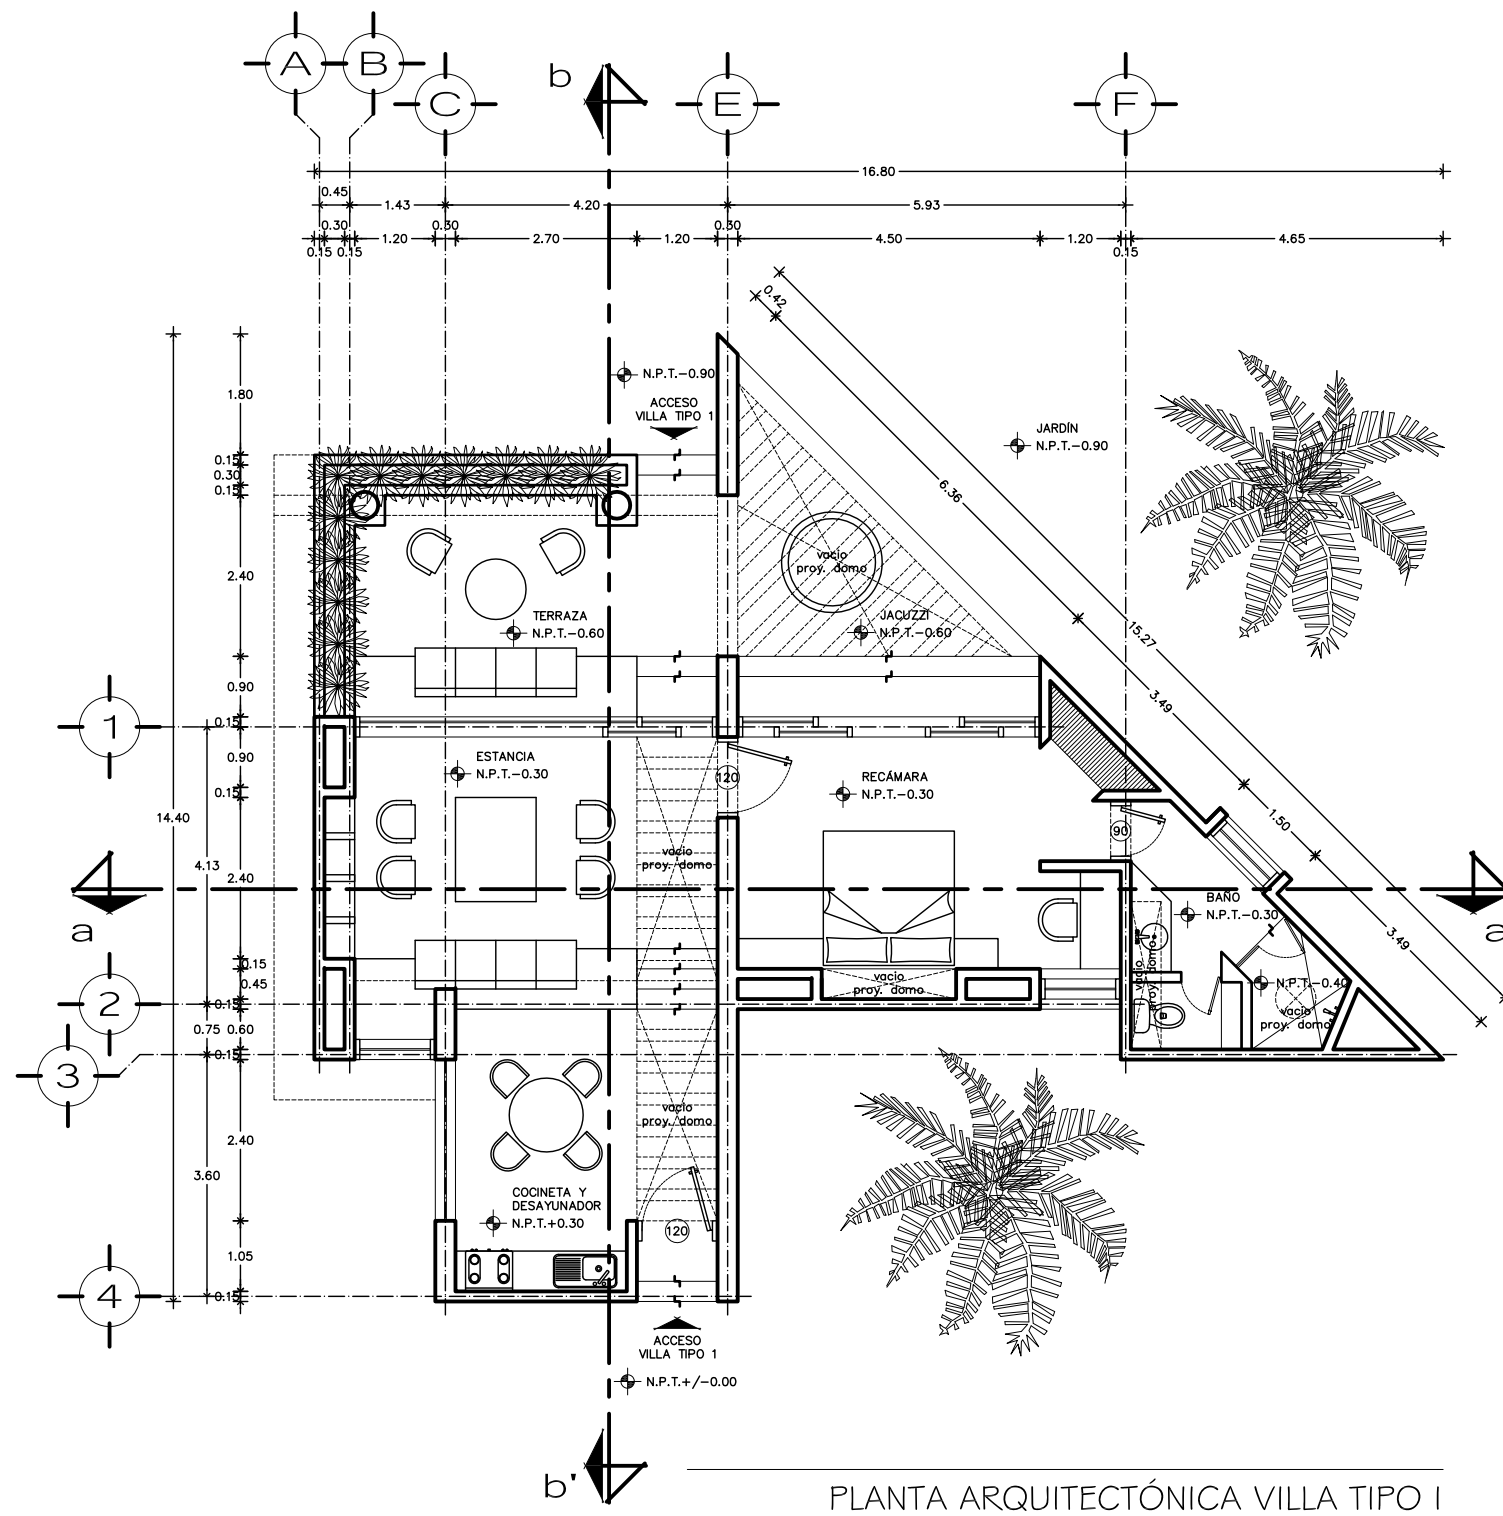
A B C b E F

16.80
0.45 1.43 4.20 5.93
0.30 0.30 0.30
0.15 0.15 1.20 2.70 1.20 4.50 1.20 0.15 4.65

0.42
N.P.T.-0.90
ACCESO VILLA TIPO 1
JARDÍN N.P.T.-0.90
6.36
1.80
0.15 0.30 0.15
2.40
vacio proy. domo
TERRAZA N.P.T.-0.60
JACUZZI N.P.T.-0.60
15.27
0.90
1
0.15
3.49
ESTANCIA N.P.T.-0.30
0.90
120
RECÁMARA N.P.T.-0.30
0.15
14.40
90
1.50
4.13
vacio proy. domo
2.40
a
BAÑO N.P.T.-0.30
a
3.49
vacio proy. domo
0.15 0.45
vacio proy. domo
N.P.T.-0.40
2
0.15
0.75 0.60
vacio proy. domo
3
0.15
2.40
vacio proy. domo
3.60
COCINETA Y DESAYUNADOR N.P.T.+0.30
120
1.05
4
0.15
ACCESO VILLA TIPO 1
N.P.T.+/-0.00
b'

PLANTA ARQUITECTÓNICA VILLA TIPO I